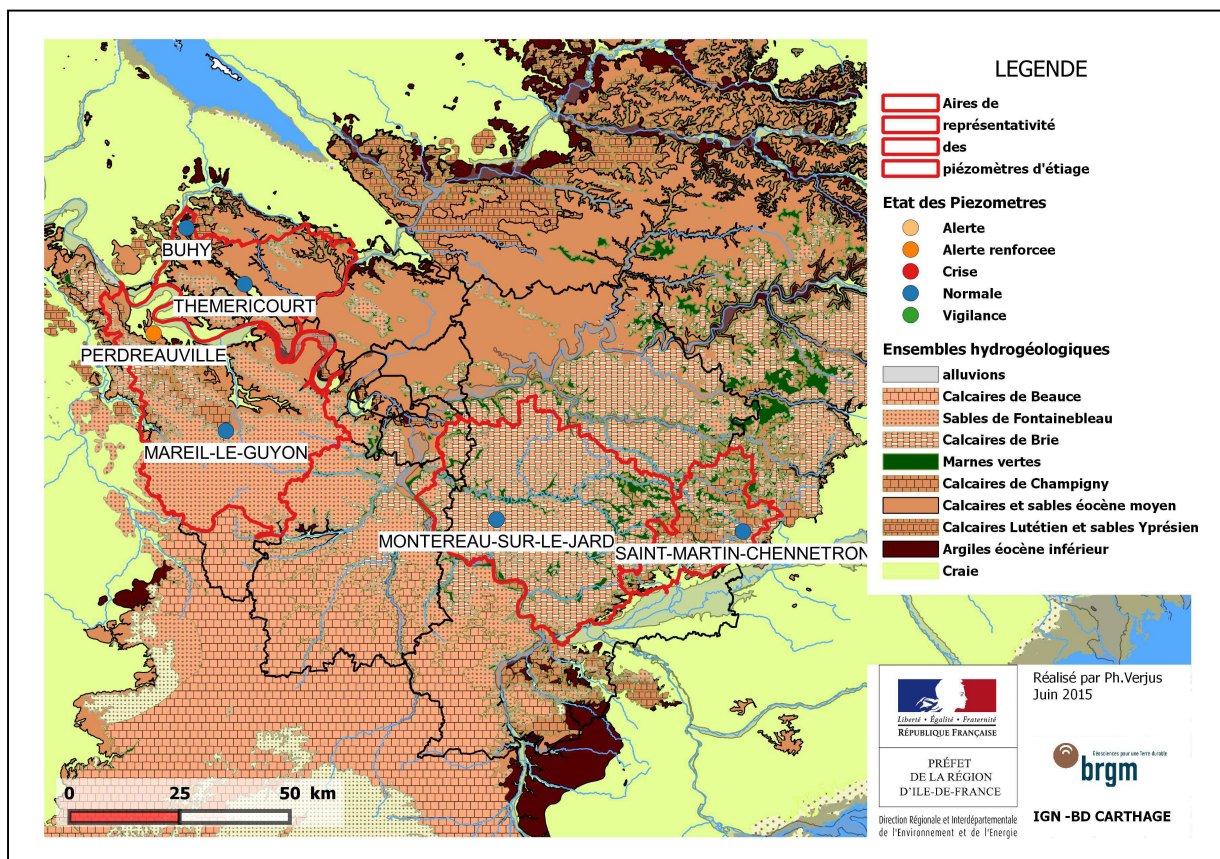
LEGENDE

Aires de
représentativité
des
piézomètres d'étiage

Etat des Piezometres

Alerte
Alerte renforcee
Crise
Normale
Vigilance

Ensembles hydrogéologiques

alluvions
Calcaires de Beauce
Sables de Fontainebleau
Calcaires de Brie
Marnes vertes
Calcaires de Champigny
Calcaires et sables éocène moyen
Calcaires Lutétien et sables Yprésien
Argiles éocène inférieur
Craie

BUHY
THEMERICOURT
PERDREAUVILLE
MAREIL-LE-GUYON
MONTEREAU-SUR-LE-JARD
SAINT-MARTIN-CHENNETRON

0 25 50 km

Liberté • Égalité • Fraternité
RÉPUBLIQUE FRANÇAISE

PRÉFET
DE LA RÉGION
D'ILE-DE-FRANCE

Direction Régionale et Interdépartementale de l'Environnement et de l'Energie

Réalisé par Ph.Verjus
Juin 2015

Géosciences pour une Terre durable
brgm

IGN -BD CARTHAGE